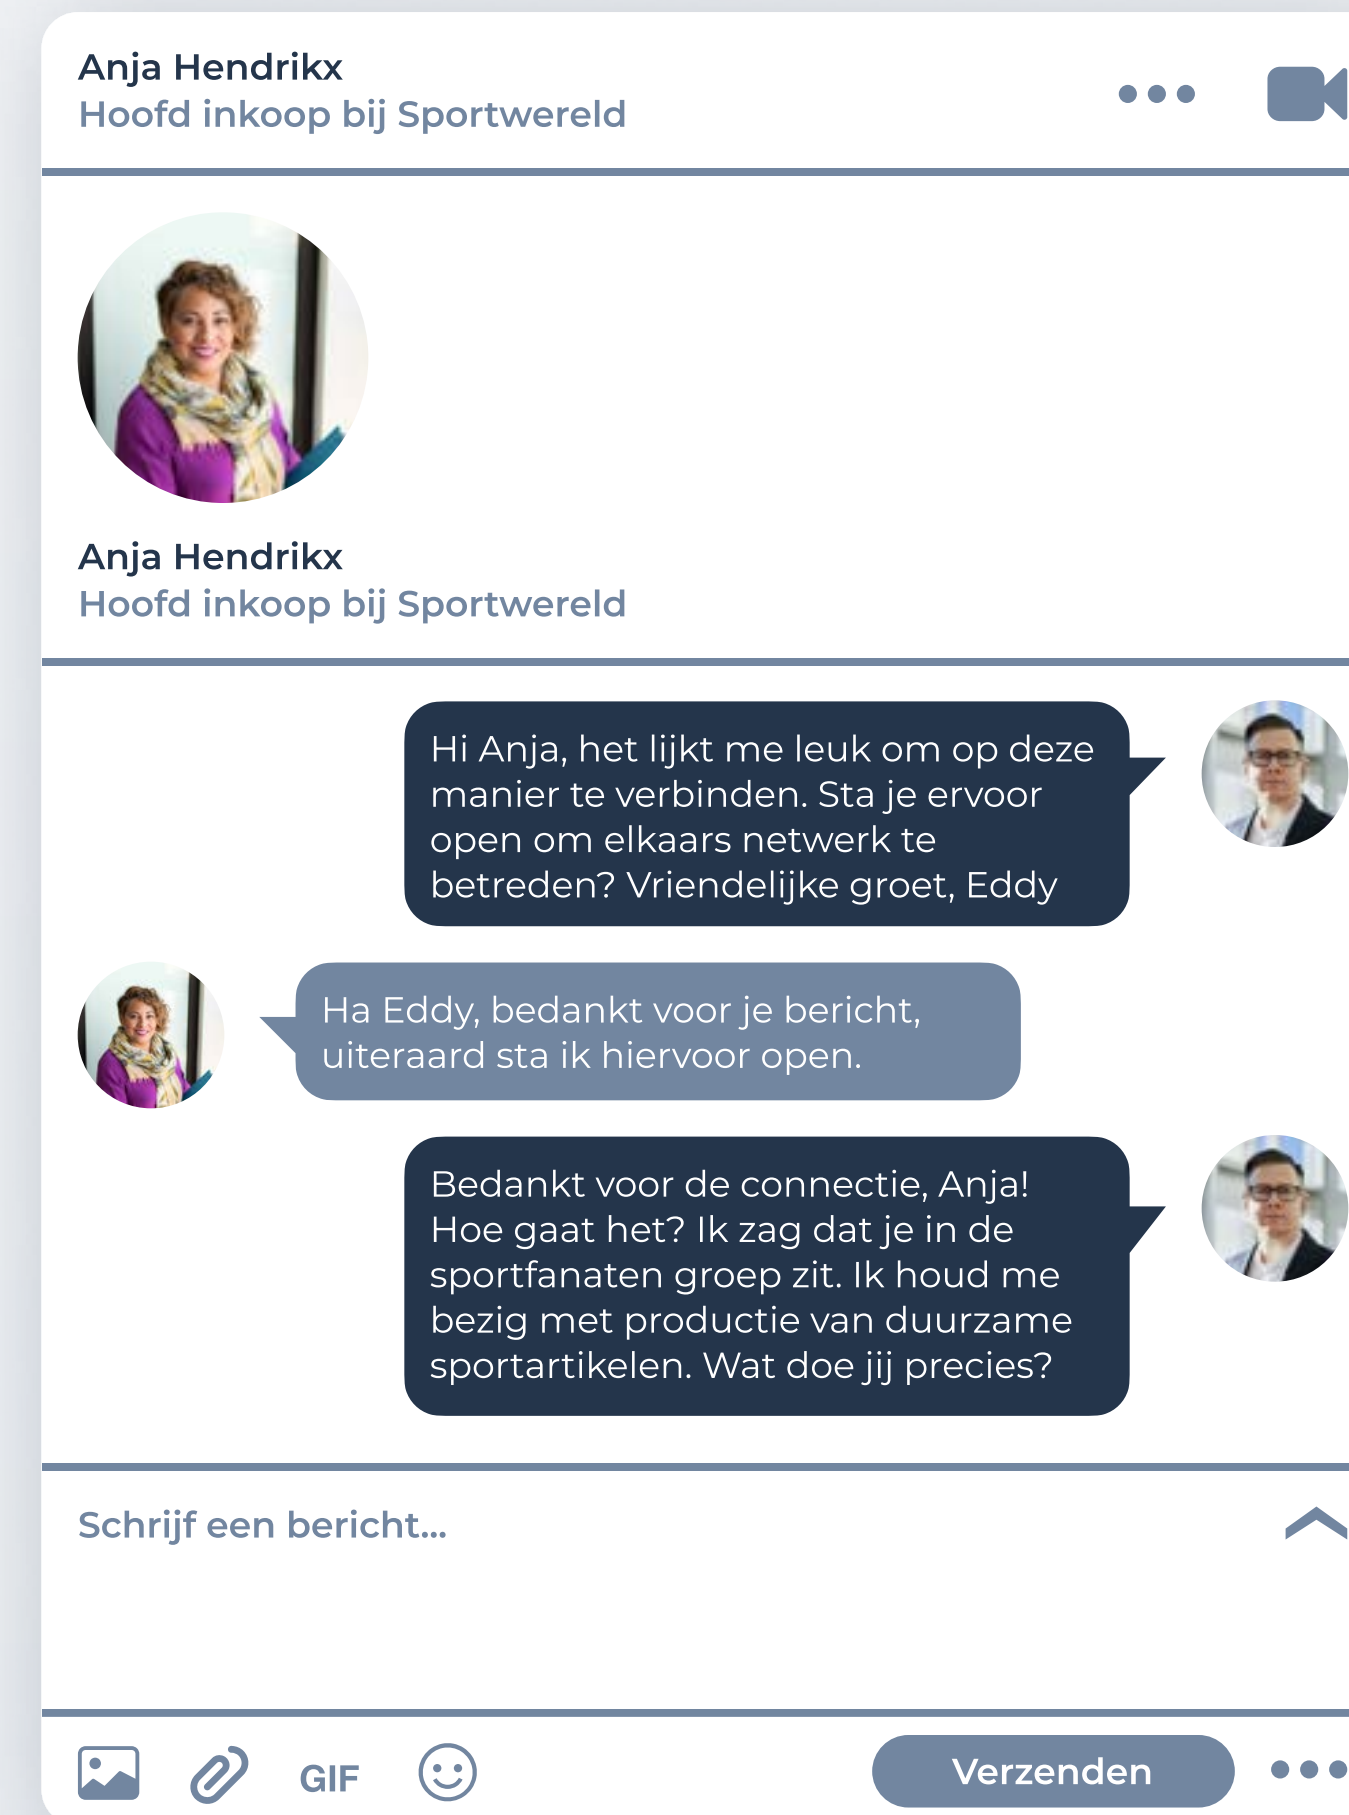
Anja Hendrikx
Hoofd inkoop bij Sportwereld

Anja Hendrikx
Hoofd inkoop bij Sportwereld

Hi Anja, het lijkt me leuk om op deze manier te verbinden. Sta je ervoor open om elkaars netwerk te betreden? Vriendelijke groet, Eddy

Ha Eddy, bedankt voor je bericht, uiteraard sta ik hiervoor open.

Bedankt voor de connectie, Anja! Hoe gaat het? Ik zag dat je in de sportfanaten groep zit. Ik houd me bezig met productie van duurzame sportartikelen. Wat doe jij precies?

Schrijf een bericht...

GIF

Verzenden